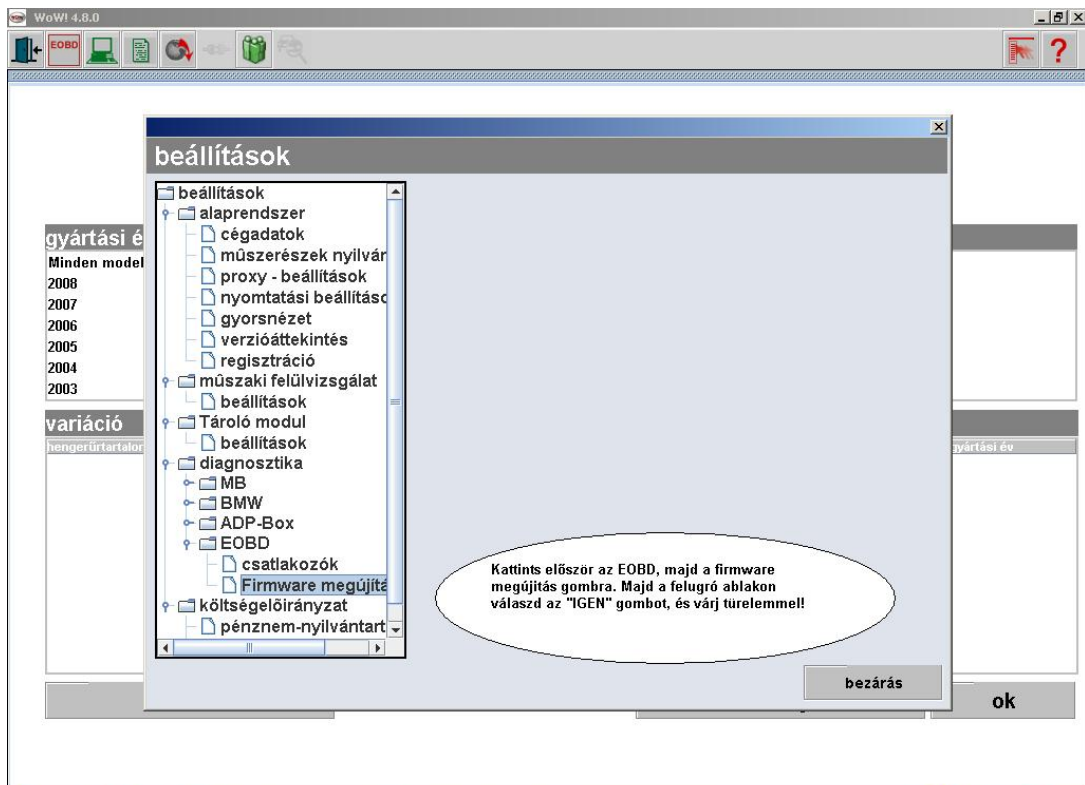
WoW! 4.8.0

EOBD

beállítások

beállítások
alaprendszer
cégadatok
mûszerészek nyilván
proxy - beállítások
nyomtatási beállításc
gyorsnézet
verzióáttekintés
regisztráció
mûszaki felülvizsgálat
beállítások
Tároló modul
beállítások
diagnosztika
MB
BMW
ADP-Box
EOBD
csatlakozók
Firmware megújítá
költségelõirányzat
pénznem-nyilvántart

gyártási é
Minden model
2008
2007
2006
2005
2004
2003

variáció
hengerűrtartalo
gyártási év

Kattints elõször az EOBD, majd a firmware megújítás gombra. Majd a felugró ablakon válaszd az "IGEN" gombot, és várj türelemmel!

bezárás

ok